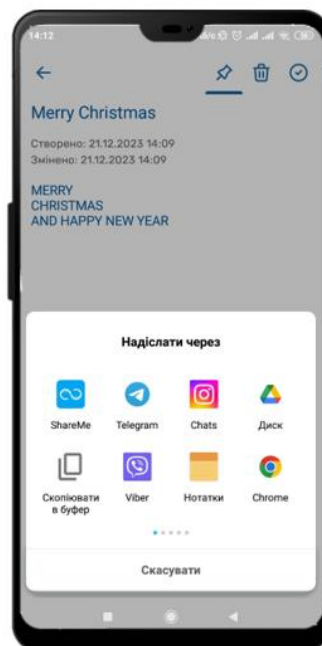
14:12

Merry Christmas

Створено: 21.12.2023 14:09
Змінено: 21.12.2023 14:09

MERRY
CHRISTMAS
AND HAPPY NEW YEAR

Надіслати через

ShareMe
Telegram
Chats
Диск
Скопіювати в буфер
Viber
Нотатки
Chrome

Скасувати